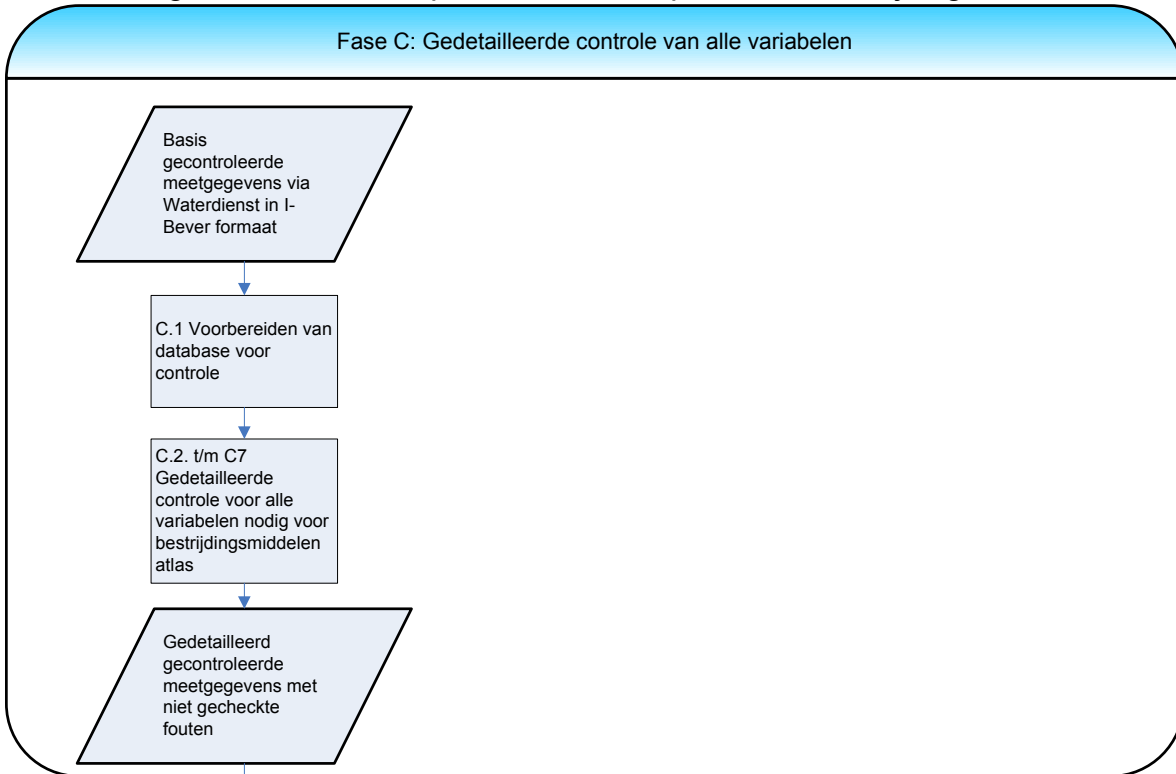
Fase C: Gedetailleerde controle van alle variabelen

Basis gecontroleerde meetgegevens via Waterdienst in I-Bever formaat

C.1 Voorbereiden van database voor controle

C.2. t/m C7 Gedetailleerde controle voor alle variabelen nodig voor bestrijdingsmiddelen atlas

Gedetailleerd gecontroleerde meetgegevens met niet gecheckte fouten